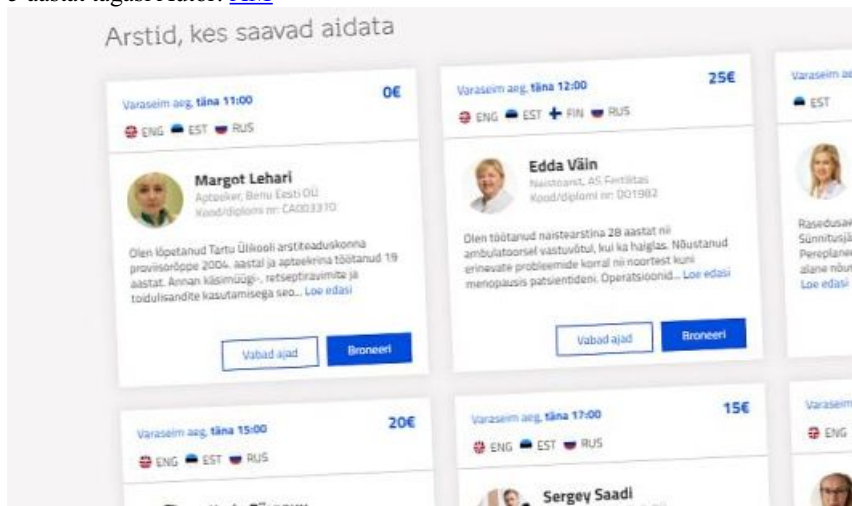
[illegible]

Arstid, kes saavad aidata

Varaseim aeg, täna 11:00

0€

ENG EST RUS

Margot Lehari

Apteeker, Benu Eesti OÜ

Kood/diplomi nr: CA003310

Olen lõpetanud Tartu Ülikooli arstiteaduskonna provisoriõppe 2004. aastal ja apteekrina töötanud 19 aastat. Annan käsimüügi-, retseptiravimite ja toidulisandite kasutamisega seo... Loe edasi

Vabad ajad

Broneeri

Varaseim aeg, täna 12:00

25€

ENG EST FIN RUS

Edda Väin

Naistearst, AS Fertilitas

Kood/diplomi nr: D01982

Olen töötanud naistearstina 28 aastat nii ambulatoorsel vastuvõtul, kui ka haiglas. Nõustanud erinevate probleemide korral nii noortest kuni menopausis patsientideni. Operatsioonid... Loe edasi

Vabad ajad

Broneeri

Varaseim aeg

EST

Rasedusa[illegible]

Sünnitusjä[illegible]

Pereplane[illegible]

alane nõu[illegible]

Loe edasi

Varaseim aeg, täna 15:00

20€

ENG EST RUS

Varaseim aeg, täna 17:00

15€

ENG EST RUS

Sergey Saadi

Varaseim

ENG